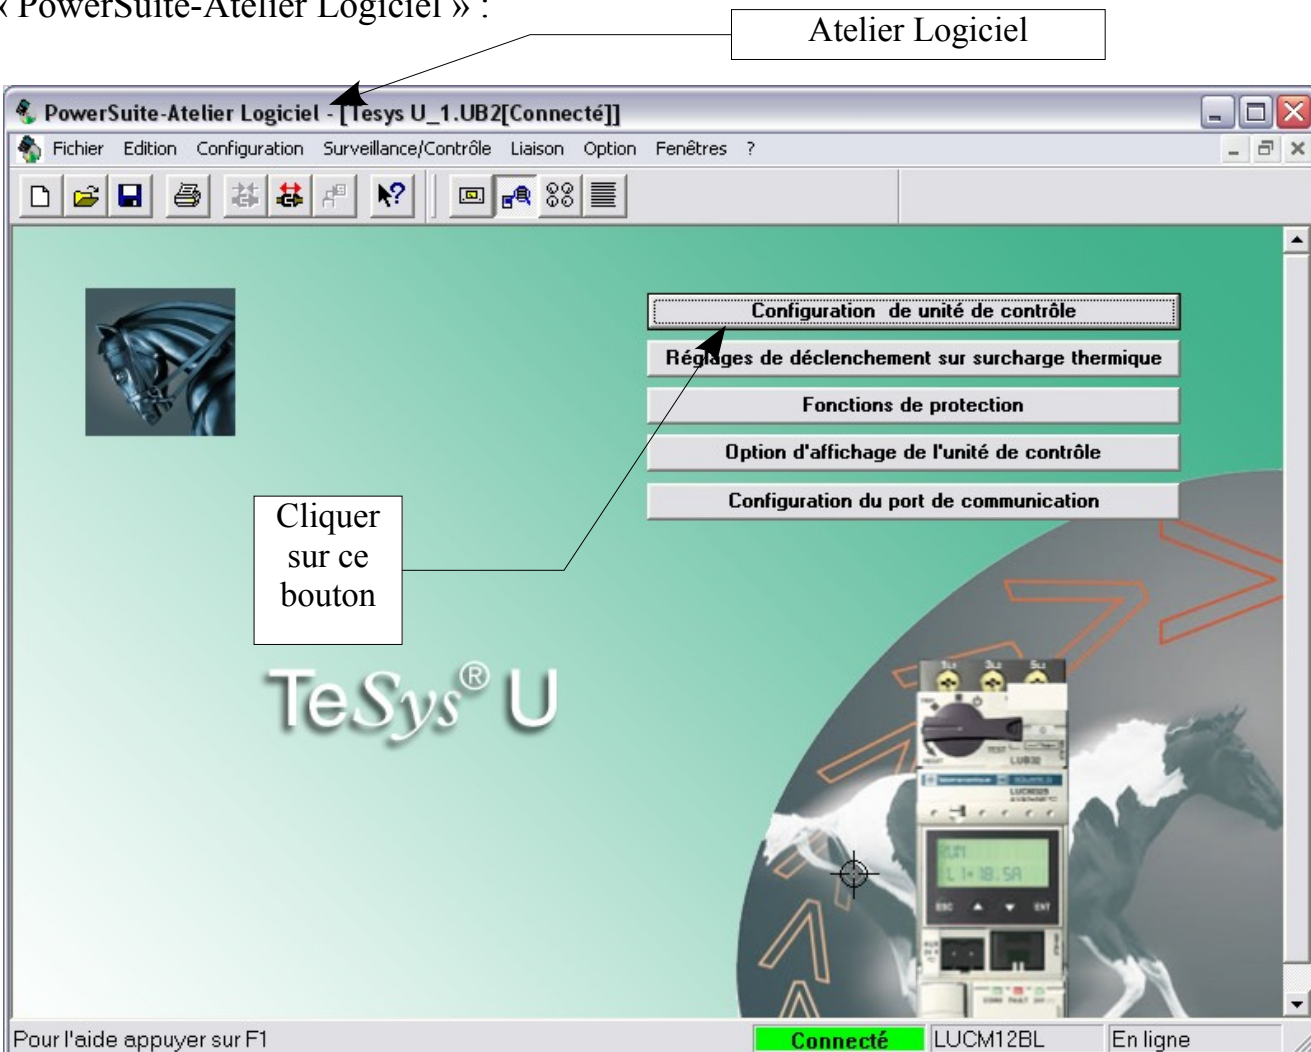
« PowerSuite-Atelier Logiciel » :

Atelier Logiciel

PowerSuite-Atelier Logiciel - [Tesys U_1.UB2[Connecté]]

Fichier Edition Configuration Surveillance/Contrôle Liaison Option Fenêtres ?

Configuration de unité de contrôle

Réglages de déclenchement sur surcharge thermique

Fonctions de protection

Option d'affichage de l'unité de contrôle

Configuration du port de communication

Cliquer sur ce bouton

TeSys® U

RUN
L 1= 18.5A

ESC ENT

Pour l'aide appuyer sur F1

Connecté

LUCM12BL

En ligne